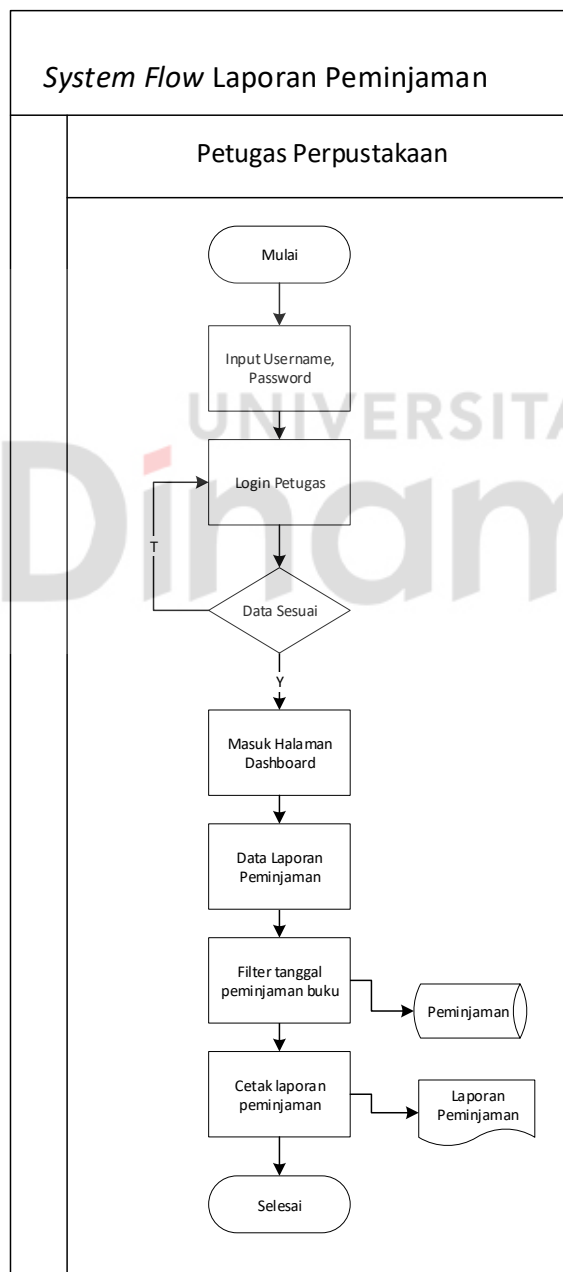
System Flow Laporan Peminjaman

Petugas Perpustakaan

Mulai

Input Username, Password

Login Petugas

T

Data Sesuai

Y

Masuk Halaman Dashboard

Data Laporan Peminjaman

Filter tanggal peminjaman buku

Peminjaman

Cetak laporan peminjaman

Laporan Peminjaman

Selesai

UNIVERSITA
Dinam